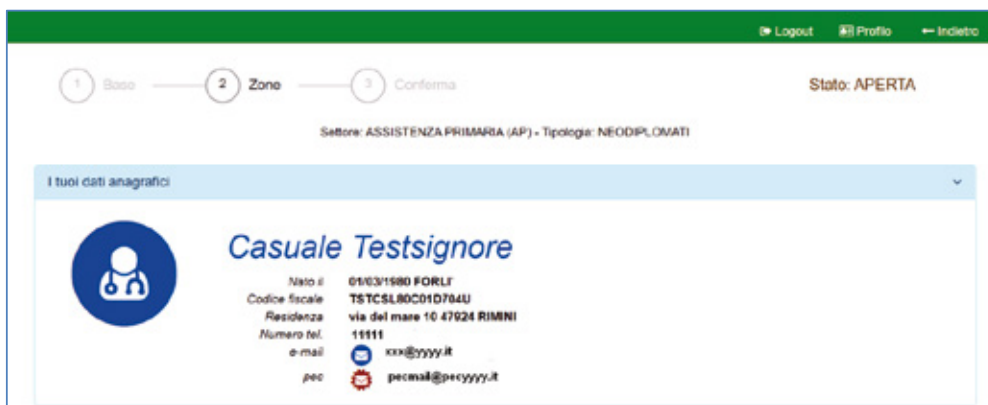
Logout Profilo Indietro

1 Bando 2 Zone 3 Conferma

Stato: APERTA

Settore: ASSISTENZA PRIMARIA (AP) - Tipologia: NEODIPLOMATI

I tuoi dati anagrafici

Casuale Testsignore

Nato il 01/03/1980 FORLI'
Codice fiscale TSTCSL80C01D704U
Residenza via del mare 10 47924 RIMINI
Numero tel. 11111
e-mail xxx@yyyy.it
pec pecmail@pecyyyy.it